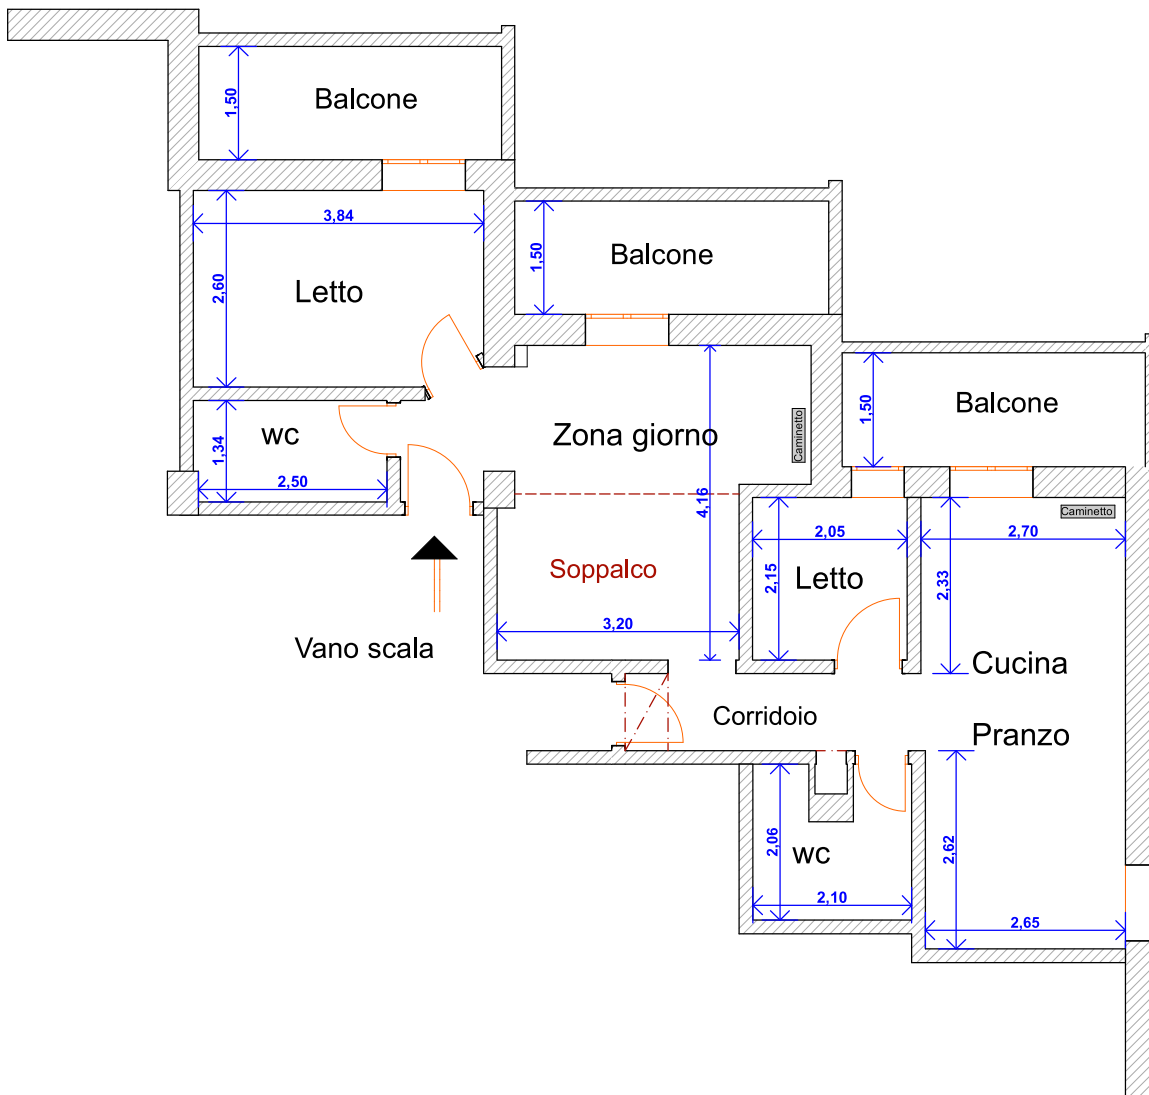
Balcone
1,50
3,84
Letto
2,60
Balcone
1,50
Balcone
1,50
wc
1,34
2,50
Zona giorno
Caminetto
4,16
Soppalco
3,20
Vano scala
2,05
Letto
2,15
2,70
Caminetto
2,33
Cucina
Corridoio
Pranzo
wc
2,06
2,10
2,62
2,65